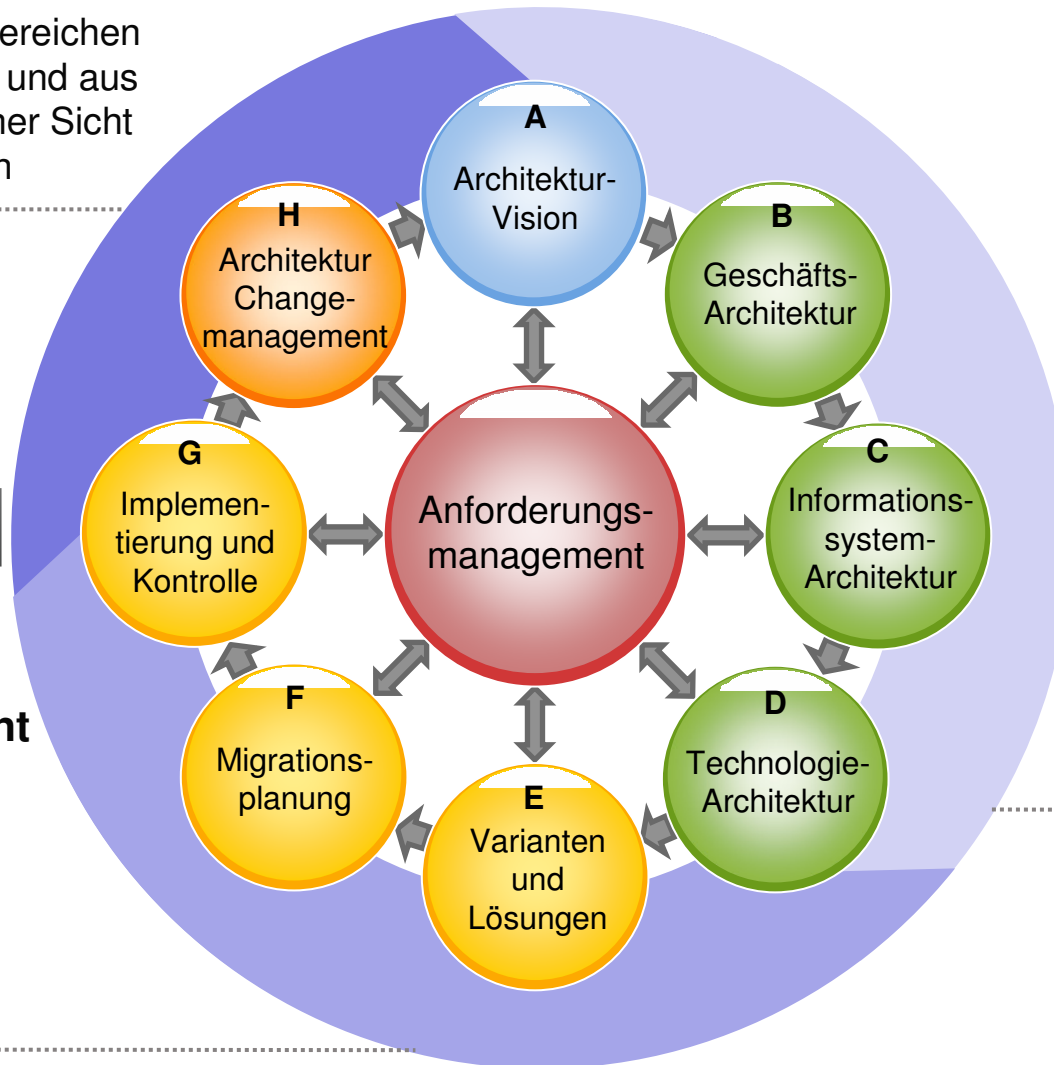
ereichen
und aus
ner Sicht
n

nt

A
Architektur-Vision

B
Geschäfts-Architektur

C
Informations-system-Architektur

D
Technologie-Architektur

E
Varianten und Lösungen

F
Migrations-planung

G
Implemen-tierung und Kontrolle

H
Architektur Change-management

Anforderungs-management